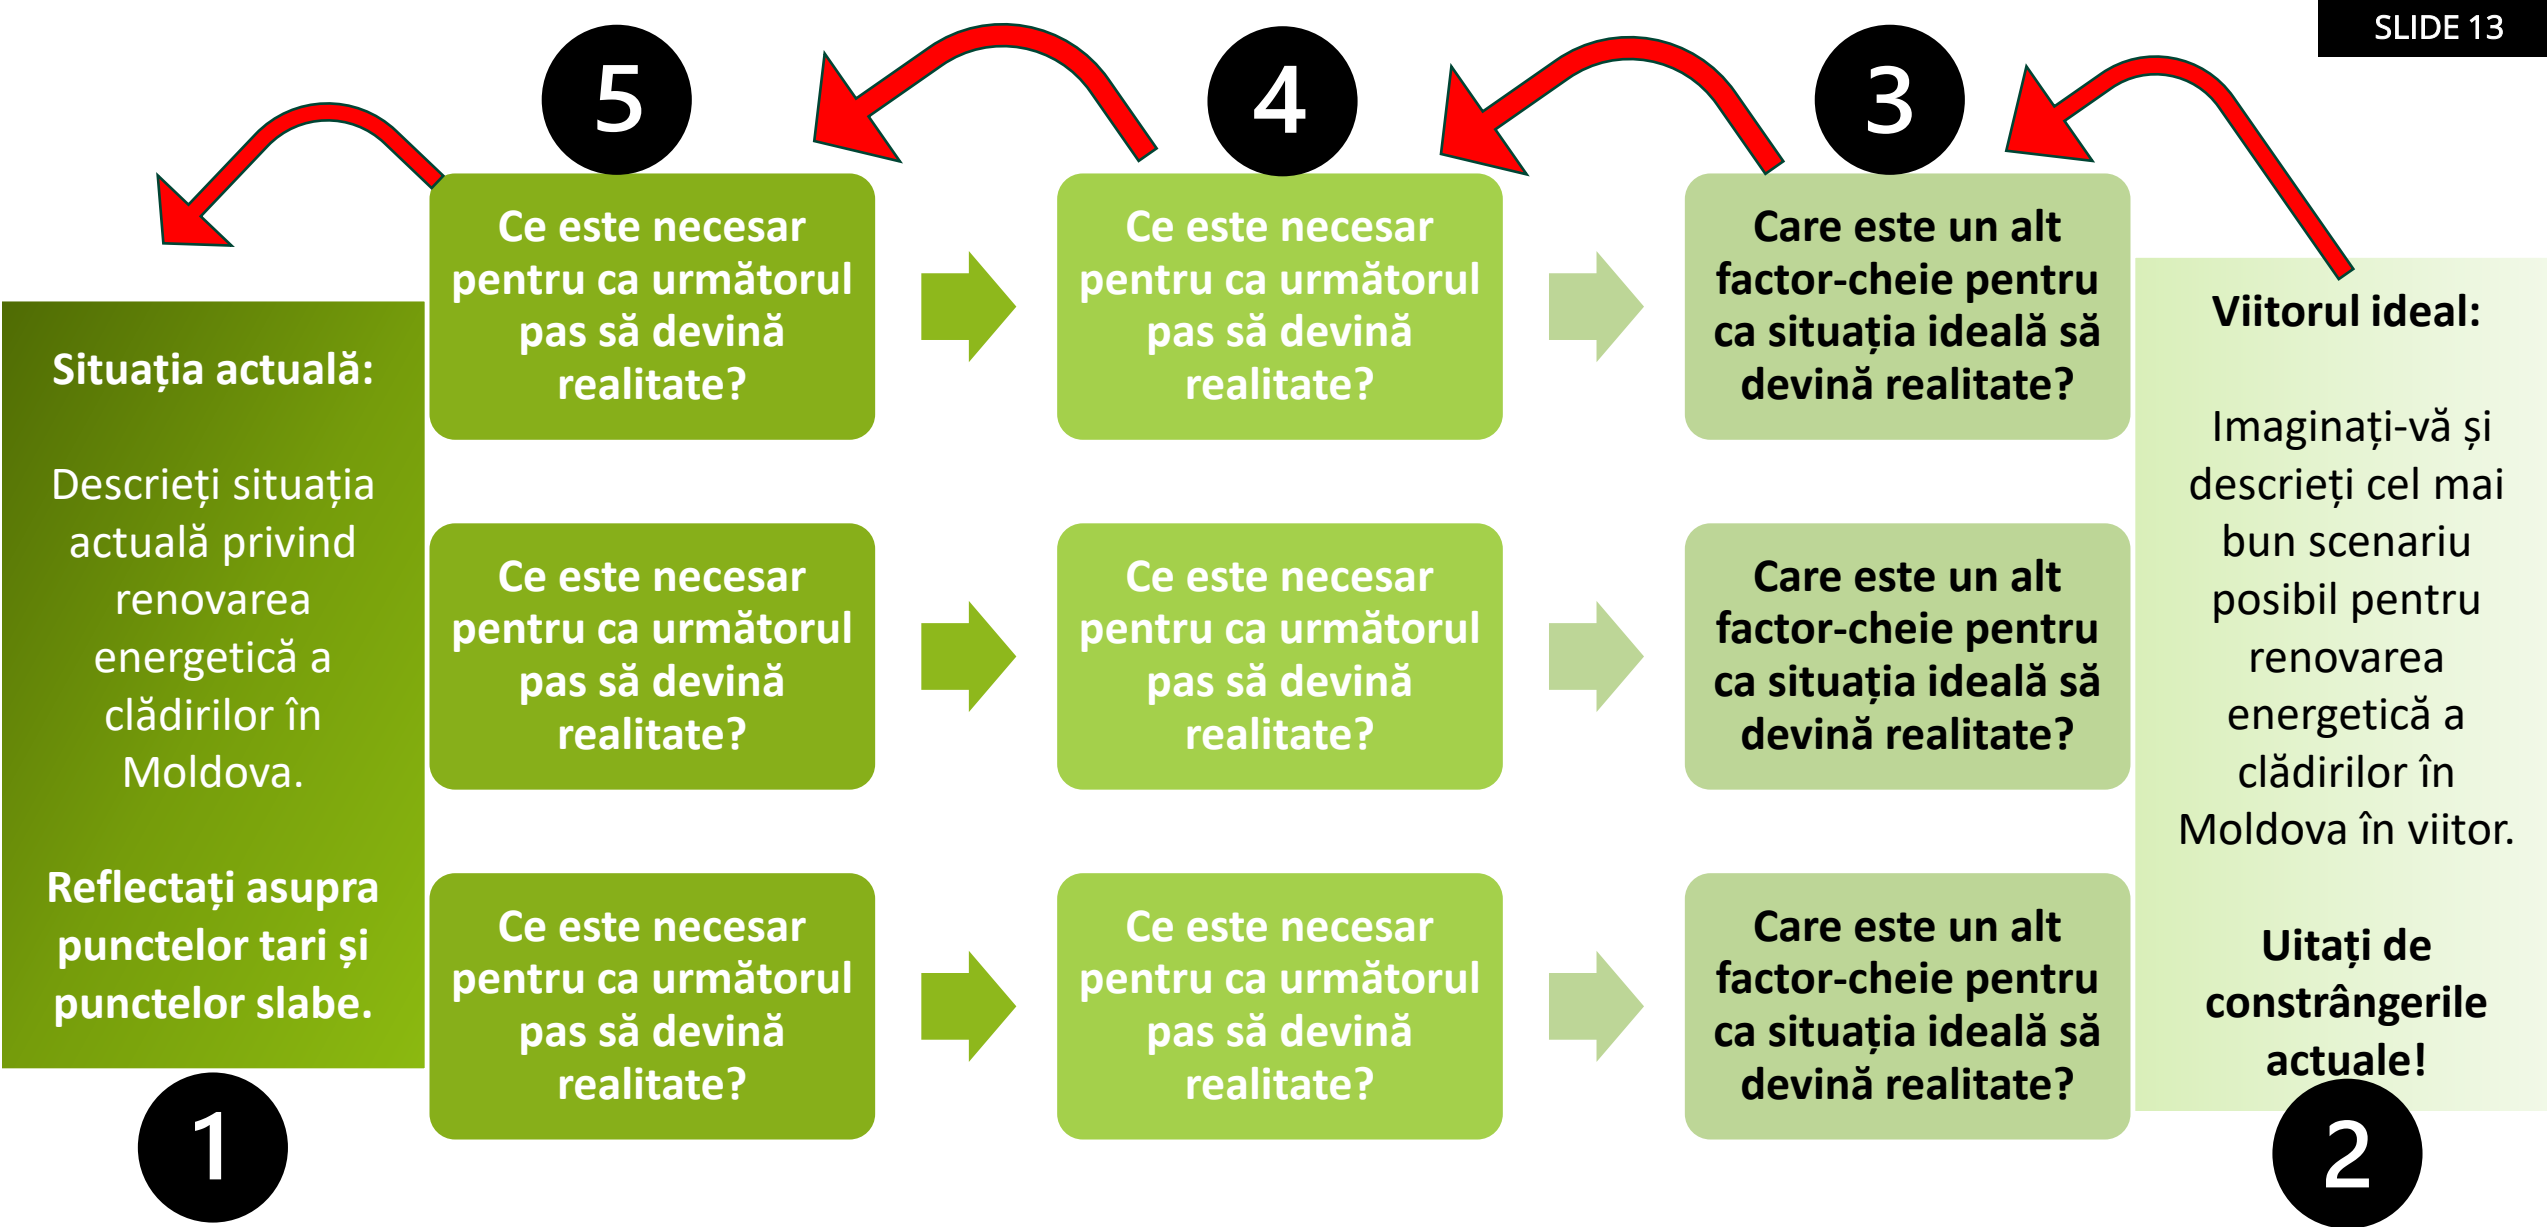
SLIDE 13

Situația actuală:

Descrieți situația actuală privind renovarea energetică a clădirilor în Moldova.

Reflectați asupra punctelor tari și punctelor slabe.

1

5

Ce este necesar pentru ca următorul pas să devină realitate?

Ce este necesar pentru ca următorul pas să devină realitate?

Ce este necesar pentru ca următorul pas să devină realitate?

4

Ce este necesar pentru ca următorul pas să devină realitate?

Ce este necesar pentru ca următorul pas să devină realitate?

Ce este necesar pentru ca următorul pas să devină realitate?

3

Care este un alt factor-cheie pentru ca situația ideală să devină realitate?

Care este un alt factor-cheie pentru ca situația ideală să devină realitate?

Care este un alt factor-cheie pentru ca situația ideală să devină realitate?

Viitorul ideal:

Imaginați-vă și descrieți cel mai bun scenariu posibil pentru renovarea energetică a clădirilor în Moldova în viitor.

Uitați de constrângerile actuale!

2